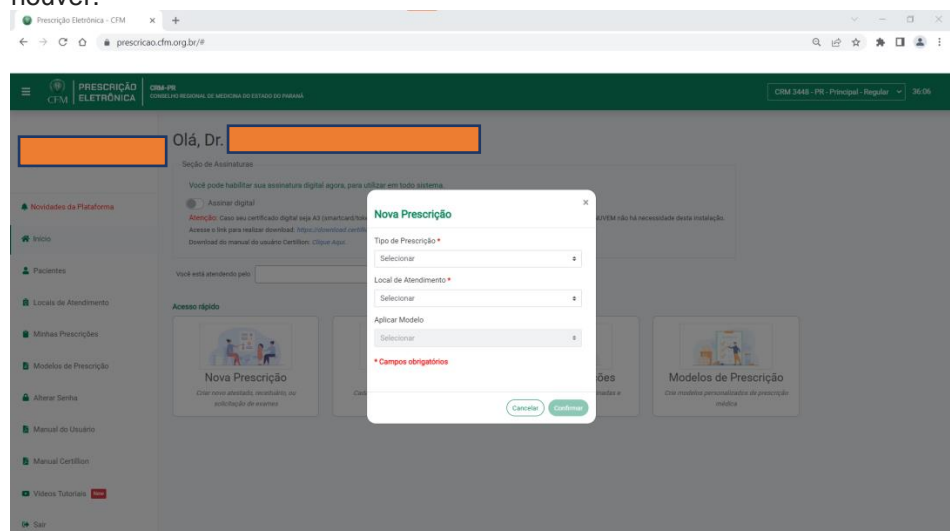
houver:

Prescrição Eletrônica - CFM

prescricao.cfm.org.br/#

CFM PRESCRIÇÃO ELETRÔNICA | CRM-PR CONSELHO REGIONAL DE MEDICINA DO ESTADO DO PARANÁ

CRM 3448 - PR - Principal - Regular 36:06

Olá, Dr.

Seção de Assinaturas

Você pode habilitar sua assinatura digital agora, para utilizar em todo sistema.

Assinar digital

Atenção: Caso seu certificado digital seja A3 (smartcard/tok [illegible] VEM não há necessidade desta instalação.

Acesse o link para realizar download. https://download.certifi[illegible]

Download do manual do usuário Certillion. Clique Aqui.

Novidades da Plataforma

Início

Pacientes

Locais de Atendimento

Minhas Prescrições

Modelos de Prescrição

Alterar Senha

Manual do Usuário

Manual Certillion

Vídeos Tutoriais New

Sair

Você está atendendo pelo:

Acesso rápido

Nova Prescrição

Criar novo atestado, receituário ou solicitação de exames

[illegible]ões

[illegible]adas e

Modelos de Prescrição

Crie modelos personalizados de prescrição médica

Nova Prescrição

Tipo de Prescrição *

Selecionar

Local de Atendimento *

Selecionar

Aplicar Modelo

Selecionar

* Campos obrigatórios

Cancelar

Confirmar